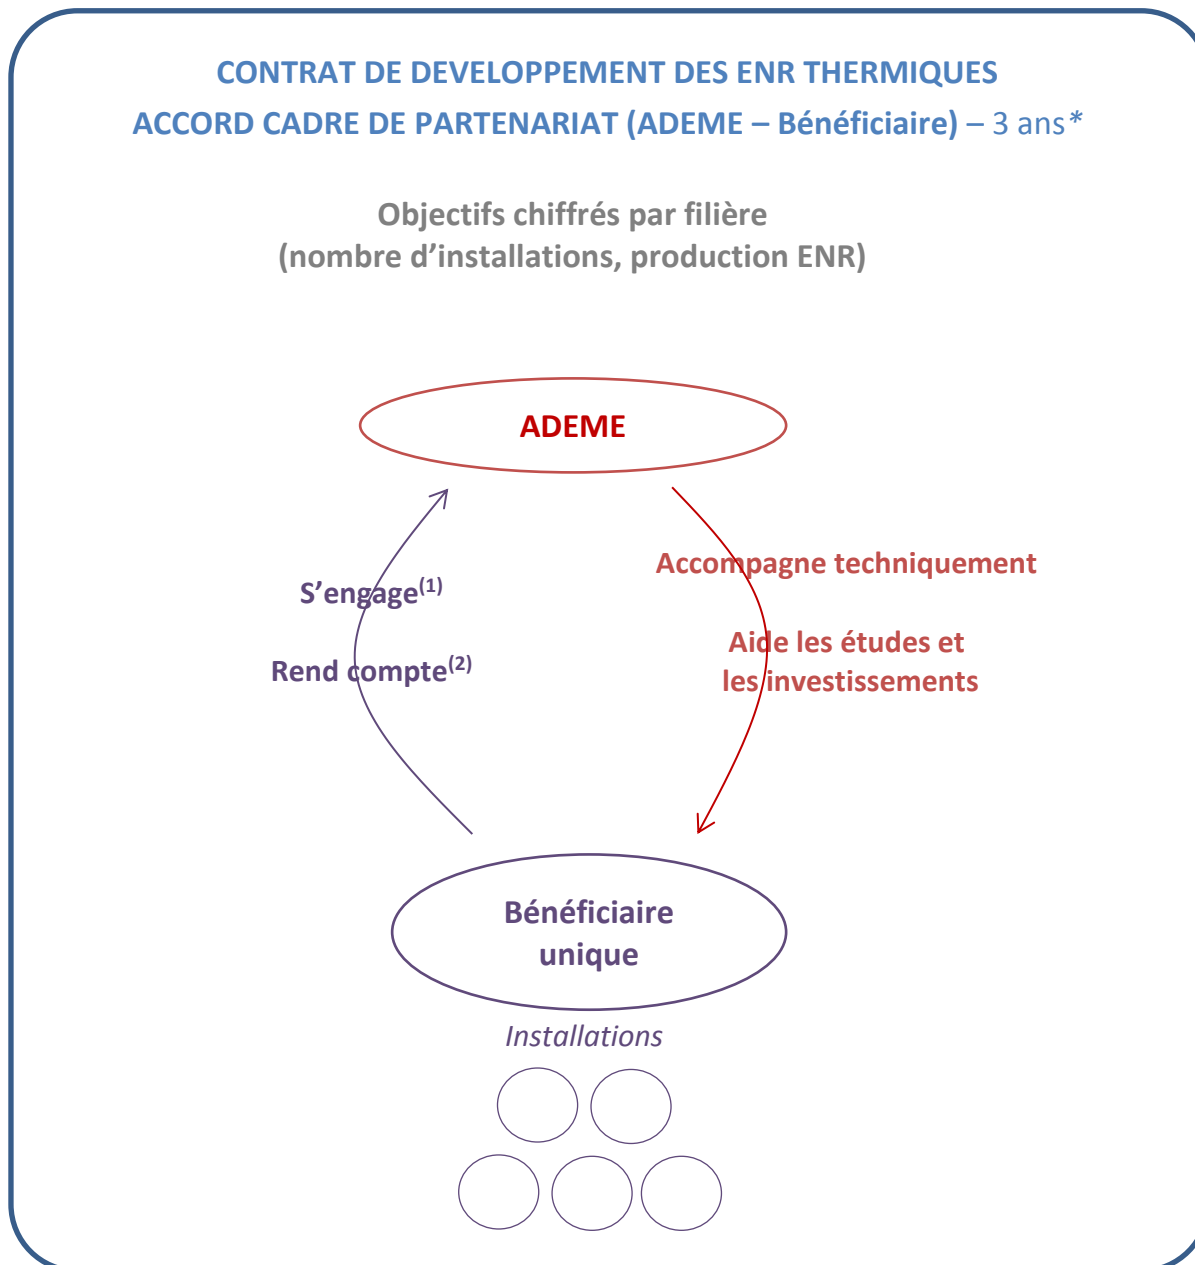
CONTRAT DE DEVELOPPEMENT DES ENR THERMIQUES
ACCORD CADRE DE PARTENARIAT (ADEME – Bénéficiaire) – 3 ans*

Objectifs chiffrés par filière
(nombre d'installations, production ENR)

ADEME

S'engage$^{(1)}$

Rend compte$^{(2)}$

Accompagne techniquement

Aide les études et les investissements

Bénéficiaire unique

Installations